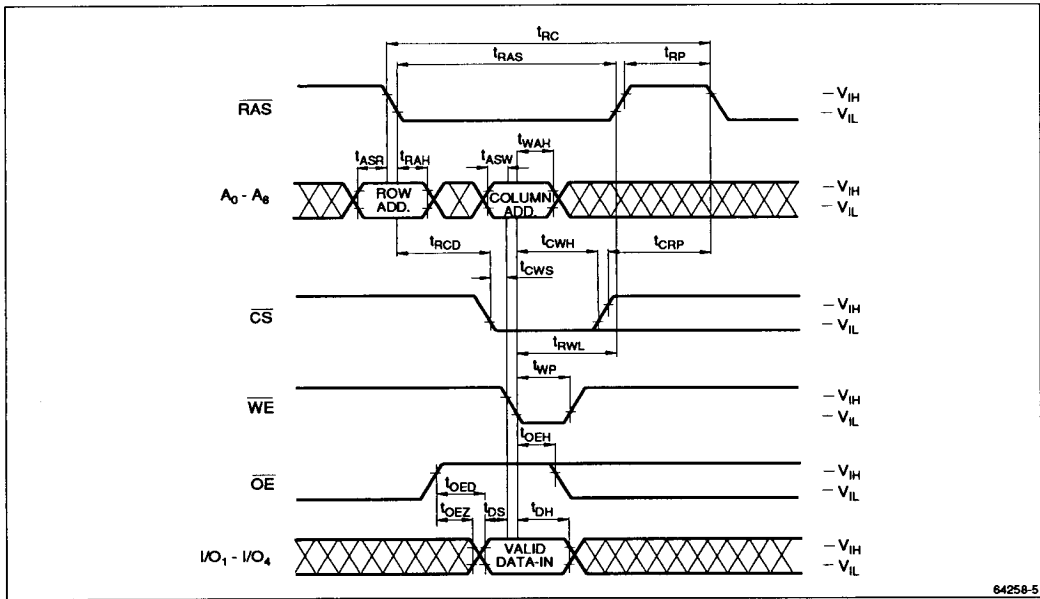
$t_{RC}$
$t_{RAS}$
$t_{RP}$
$\overline{RAS}$
$-V_{IH}$
$-V_{IL}$
$t_{ASR}$
$t_{RAH}$
$t_{ASW}$
$t_{WAH}$
$A_0 - A_8$
ROW ADD.
COLUMN ADD.
$-V_{IH}$
$-V_{IL}$
$t_{RCD}$
$t_{CWH}$
$t_{CRP}$
$t_{CWS}$
$\overline{CS}$
$-V_{IH}$
$-V_{IL}$
$t_{RWL}$
$t_{WP}$
$\overline{WE}$
$-V_{IH}$
$-V_{IL}$
$t_{OEH}$
$\overline{OE}$
$-V_{IH}$
$-V_{IL}$
$t_{OED}$
$t_{OEZ}$
$t_{DS}$
$t_{DH}$
$I/O_1 - I/O_4$
VALID DATA-IN
$-V_{IH}$
$-V_{IL}$
64258-5